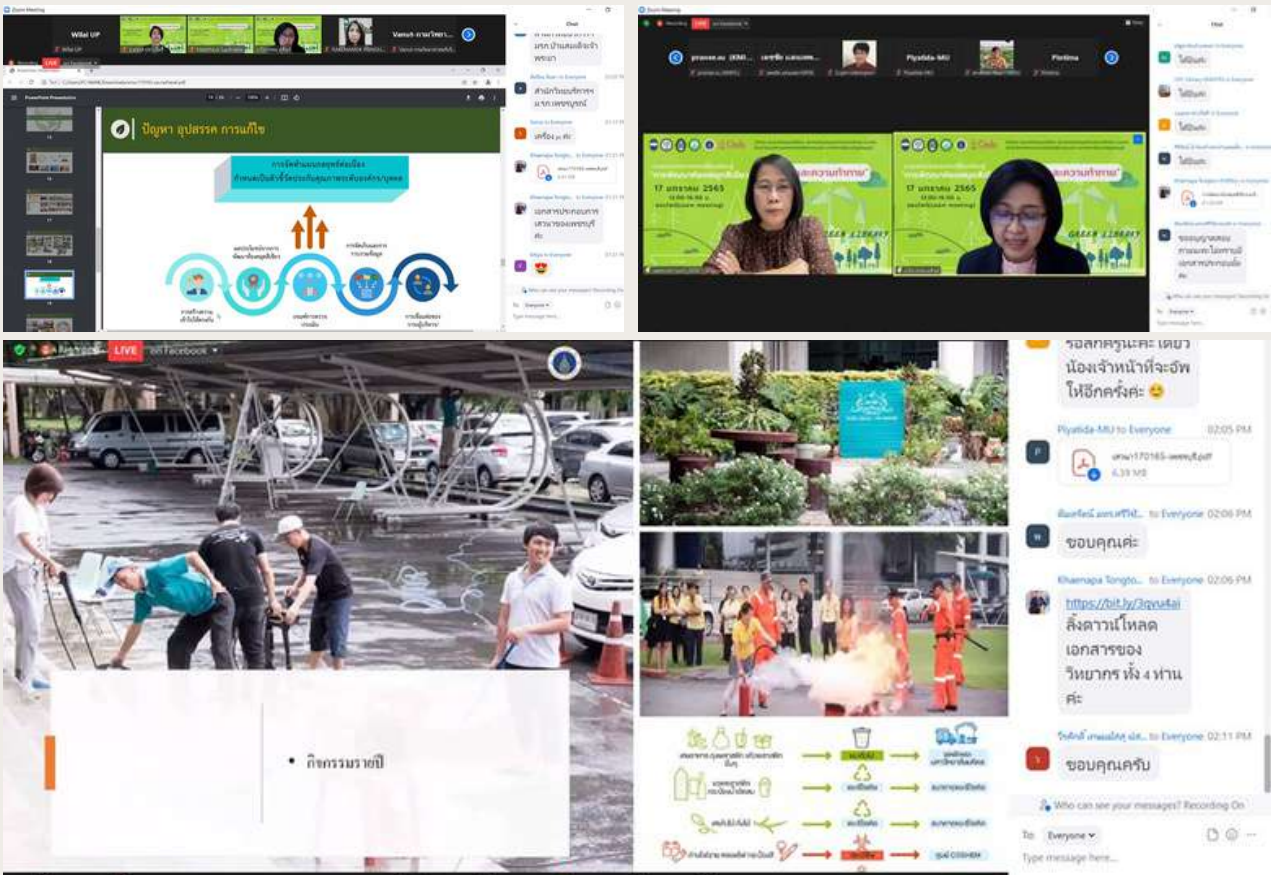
Zoom Meeting

Wilai UP

Chat

ปัญหา อุปสรรค การแก้ไข

สำนักวิทยบริการ

เอกสารประกอบการ

Zoom Meeting

LIVE

17 มกราคม 2565

Piyatida-MU

ไม่มีนะคะ

ไม่มีนะคะ

ไม่มีนะคะ

ไม่มีนะคะ

ขออนุญาตสอบถามนะคะ

LIVE on Facebook

• กิจกรรมรายปี

รอสักครู่นะคะ เดี๋ยวน้องเจ้าหน้าที่จะอัพให้อีกครั้งค่ะ 😊

Piyatida-MU to Everyone 02:05 PM

เสวนา170165-เพชรบุรี.pdf
6.39 MB

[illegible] to Everyone 02:06 PM

ขอบคุณค่ะ

Khaemapa Tongto... to Everyone 02:06 PM

https://bit.ly/3qvu4ai
ลิ้งดาวน์โหลดเอกสารของวิทยากร ทั้ง 4 ท่านค่ะ

วีรศักดิ์ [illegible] to Everyone 02:11 PM

ขอบคุณครับ

Who can see your messages? Recording On

To: Everyone

Type message here...